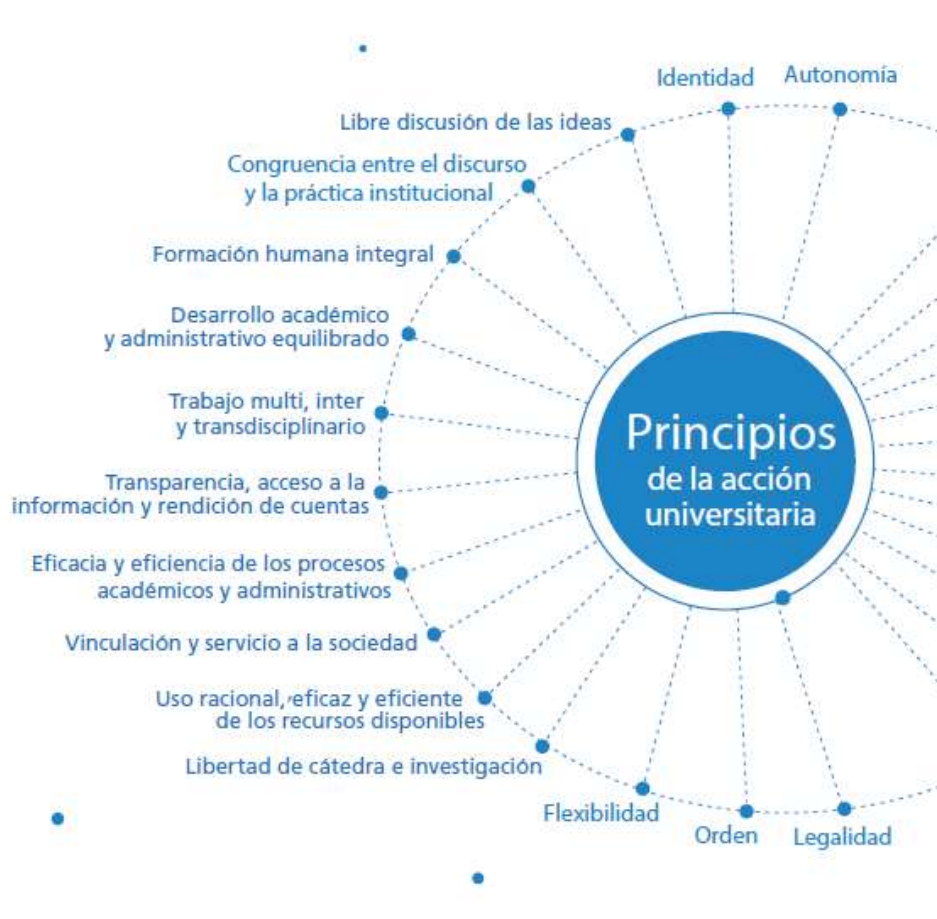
Identidad
Autonomía
Libre discusión de las ideas
Congruencia entre el discurso y la práctica institucional
Formación humana integral
Desarrollo académico y administrativo equilibrado
Trabajo multi, inter y transdisciplinario
Transparencia, acceso a la información y rendición de cuentas
Eficacia y eficiencia de los procesos académicos y administrativos
Vinculación y servicio a la sociedad
Uso racional, eficaz y eficiente de los recursos disponibles
Libertad de cátedra e investigación
Flexibilidad
Orden
Legalidad

Principios de la acción universitaria